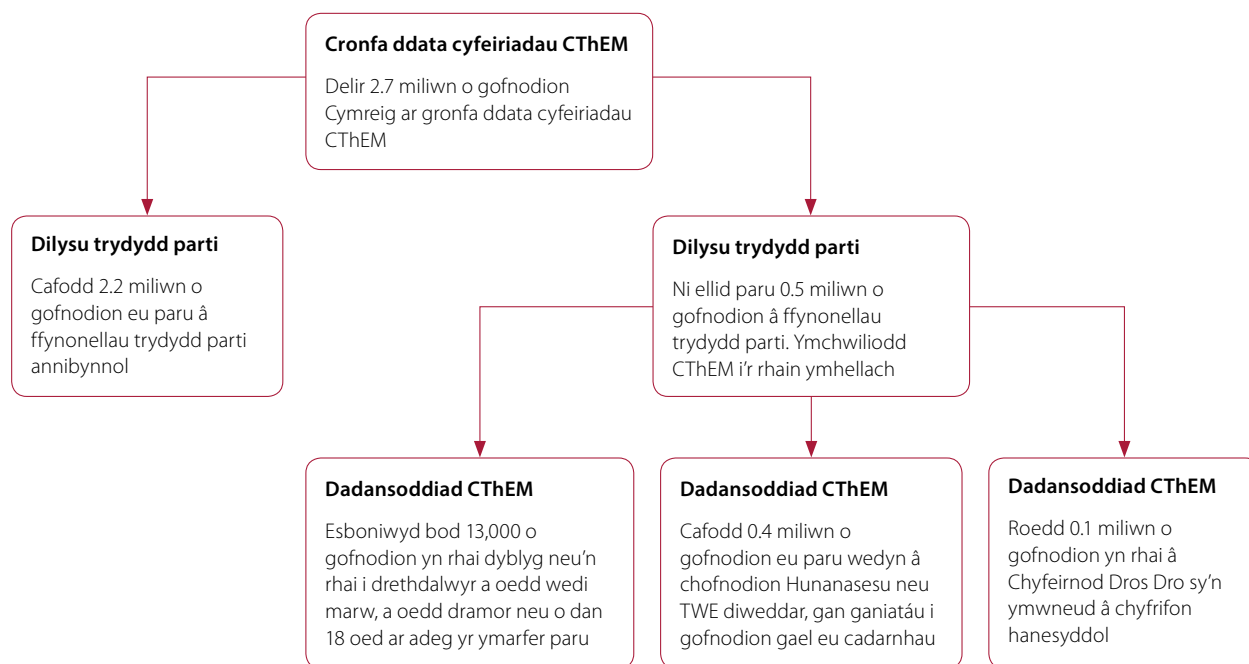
Cronfa ddata cyfeiriadau CThEM

Delir 2.7 miliwn o gofnodion Cymreig ar gronfa ddata cyfeiriadau CThEM

Dilysu trydydd parti

Cafodd 2.2 miliwn o gofnodion eu paru â ffynonellau trydydd parti annibynnol

Dilysu trydydd parti

Ni ellid paru 0.5 miliwn o gofnodion â ffynonellau trydydd parti. Ymchwiliodd CThEM i'r rhain ymhellach

Dadansoddiad CThEM

Esboniwyd bod 13,000 o gofnodion yn rhai dyblyg neu'n rhai i drethdalwyr a oedd wedi marw, a oedd dramor neu o dan 18 oed ar adeg yr ymarfer paru

Dadansoddiad CThEM

Cafodd 0.4 miliwn o gofnodion eu paru wedyn â chofnodion Hunanasesu neu TWE diweddar, gan ganiatáu i gofnodion gael eu cadarnhau

Dadansoddiad CThEM

Roedd 0.1 miliwn o gofnodion yn rhai â Chyfeirnod Dros Dro sy'n ymwneud â chyfrifon hanesyddol